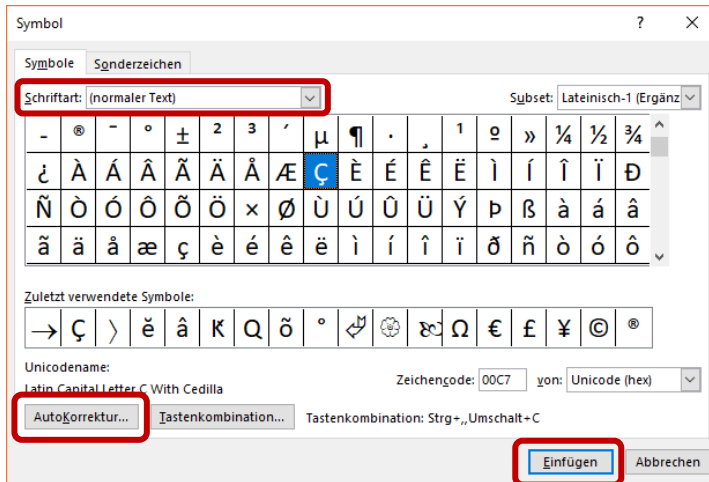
Symbol

?

Symbole Sonderzeichen

Schriftart: (normaler Text)

Subset: Lateinisch-1 (Ergänz

| - | ® | ¯ | ° | ± | ² | ³ | ´ | µ | ¶ | · | ¸ | ¹ | º | » | ¼ | ½ | ¾ |
|---|---|---|---|---|---|---|---|---|---|---|---|---|---|---|---|---|---|
| ¿ | À | Á | Â | Ã | Ä | Å | Æ | Ç | È | É | Ê | Ë | Ì | Í | Î | Ï | Ð |
| Ñ | Ò | Ó | Ô | Õ | Ö | × | Ø | Ù | Ú | Û | Ü | Ý | Þ | ß | à | á | â |
| ã | ä | å | æ | ç | è | é | ê | ë | ì | í | î | ï | ð | ñ | ò | ó | ô |

Zuletzt verwendete Symbole:

| → | Ç | 〉 | ĕ | â | Ƙ | Q | õ | ° | | | | Ω | € | £ | ¥ | © | ® |
|---|---|---|---|---|---|---|---|---|---|---|---|---|---|---|---|---|---|

Unicodename:
Latin Capital Letter C With Cedilla

Zeichencode: 00C7 von: Unicode (hex)

AutoKorrektur... Tastenkombination... Tastenkombination: Strg+,,Umschalt+C

Einfügen Abbrechen